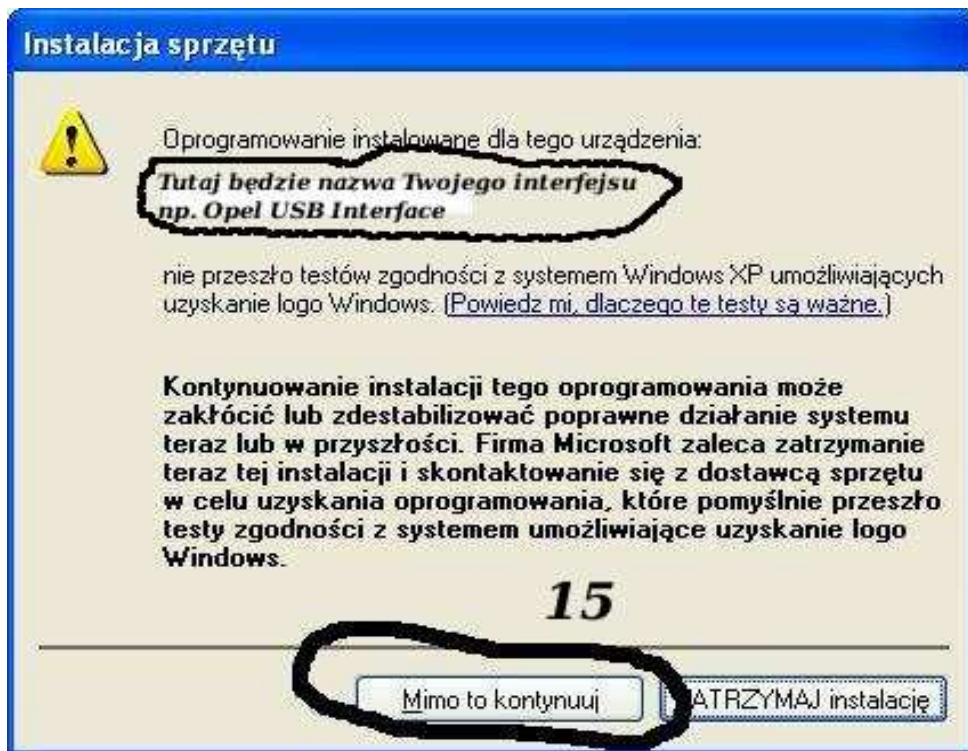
Instalacja sprzętu

Oprogramowanie instalowane dla tego urządzenia:

Tutaj będzie nazwa Twojego interfejsu np. Opel USB Interface

nie przeszło testów zgodności z systemem Windows XP umożliwiających uzyskanie logo Windows. (Powiedz mi, dlaczego te testy są ważne.)

Kontynuowanie instalacji tego oprogramowania może zakłócić lub zdestabilizować poprawne działanie systemu teraz lub w przyszłości. Firma Microsoft zaleca zatrzymanie teraz tej instalacji i skontaktowanie się z dostawcą sprzętu w celu uzyskania oprogramowania, które pomyślnie przeszło testy zgodności z systemem umożliwiające uzyskanie logo Windows.

15

Mimo to kontynuuj

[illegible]ATRZYMAJ instalację